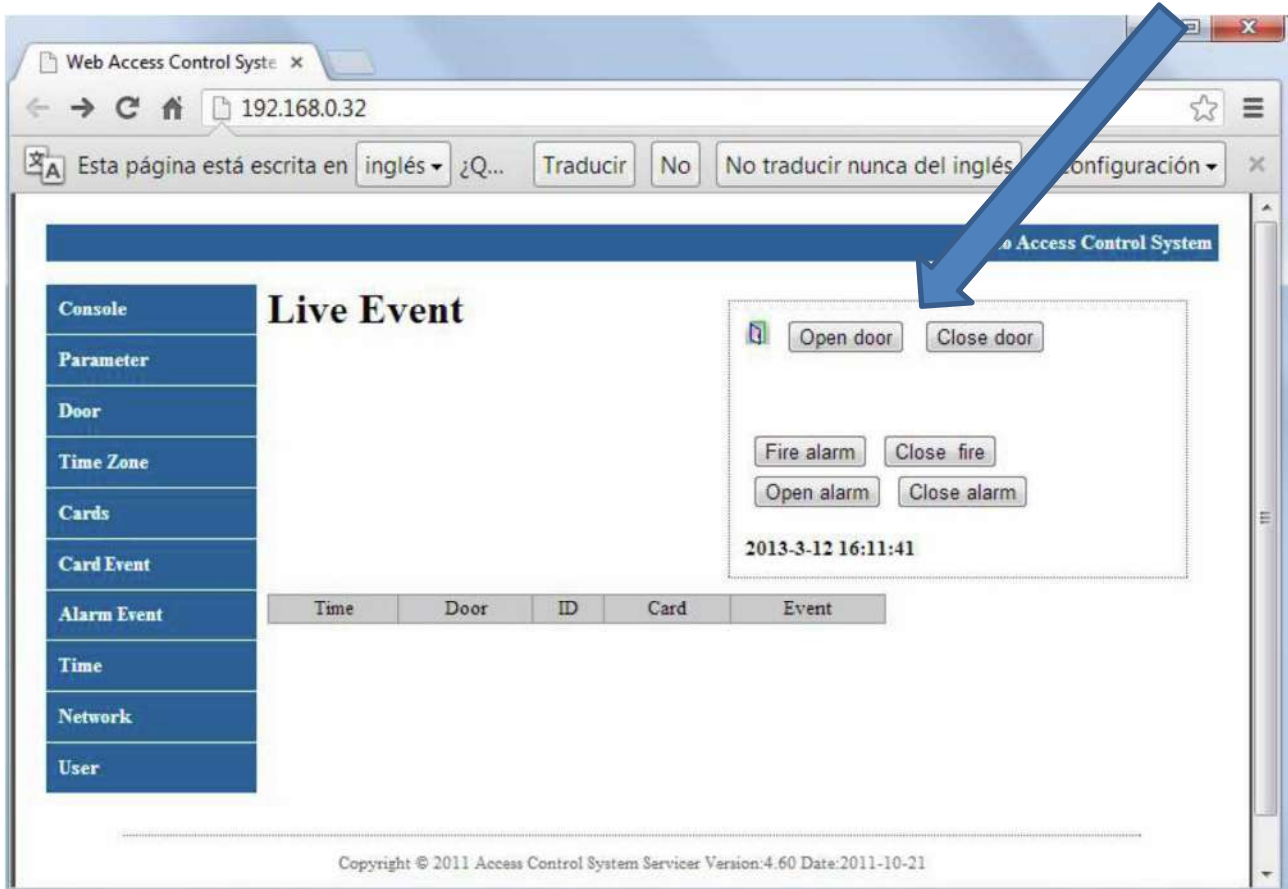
Web Access Control Syste ×

192.168.0.32

Esta página está escrita en inglés ¿Q... Traducir No No traducir nunca del inglés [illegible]onfiguración

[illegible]o Access Control System

Console
Parameter
Door
Time Zone
Cards
Card Event
Alarm Event
Time
Network
User

Live Event

Open door Close door

Fire alarm Close fire
Open alarm Close alarm

2013-3-12 16:11:41

| Time | Door | ID | Card | Event |
|---|---|---|---|---|

Copyright © 2011 Access Control System Servicer Version:4.60 Date:2011-10-21